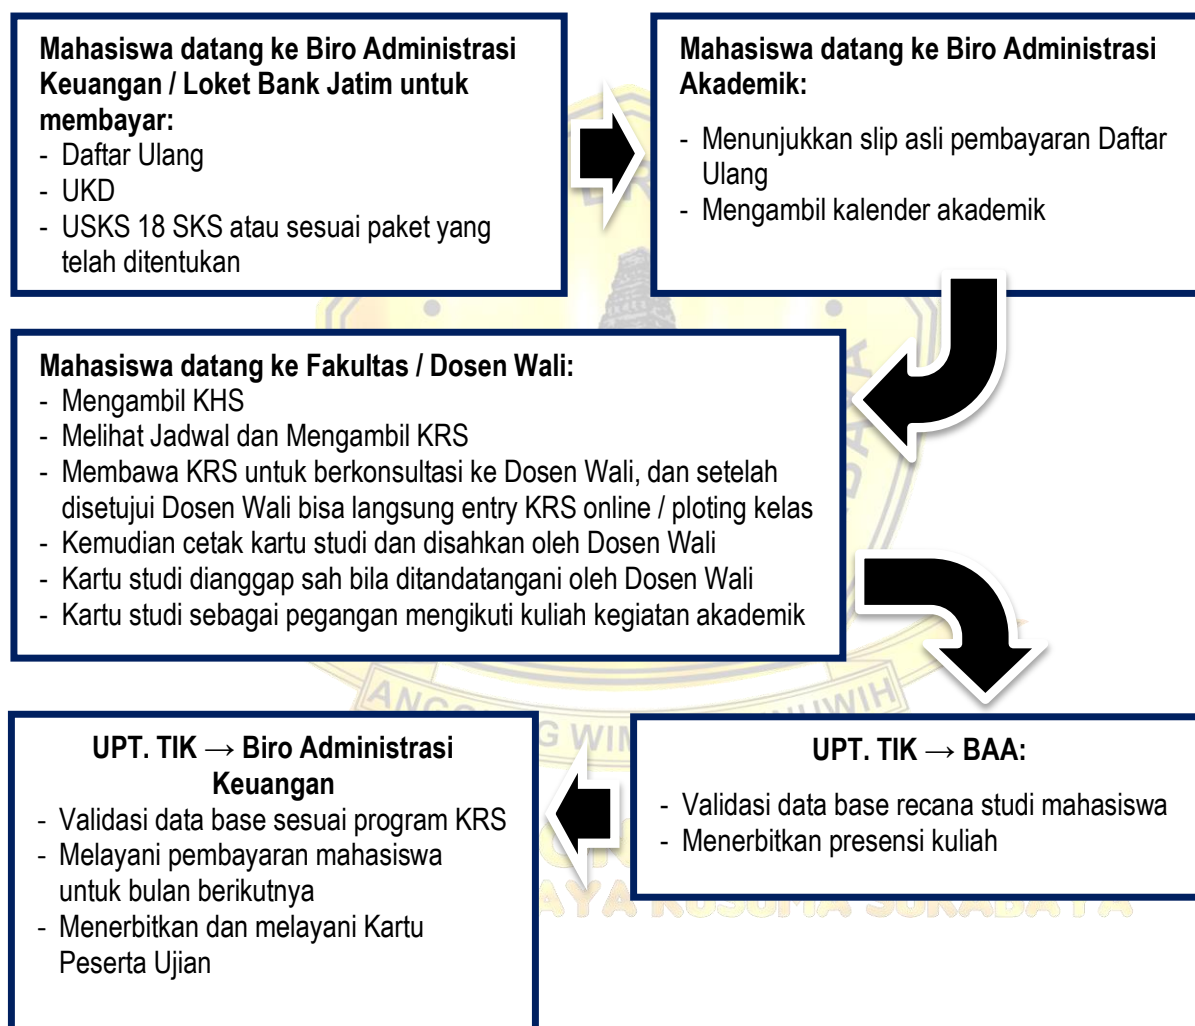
**Mahasiswa datang ke Biro Administrasi Keuangan / Loket Bank Jatim untuk membayar:**
- Daftar Ulang
- UKD
- USKS 18 SKS atau sesuai paket yang telah ditentukan

**Mahasiswa datang ke Biro Administrasi Akademik:**
- Menunjukkan slip asli pembayaran Daftar Ulang
- Mengambil kalender akademik

**Mahasiswa datang ke Fakultas / Dosen Wali:**
- Mengambil KHS
- Melihat Jadwal dan Mengambil KRS
- Membawa KRS untuk berkonsultasi ke Dosen Wali, dan setelah disetujui Dosen Wali bisa langsung entry KRS online / ploting kelas
- Kemudian cetak kartu studi dan disahkan oleh Dosen Wali
- Kartu studi dianggap sah bila ditandatangani oleh Dosen Wali
- Kartu studi sebagai pegangan mengikuti kuliah kegiatan akademik

**UPT. TIK → BAA:**
- Validasi data base recana studi mahasiswa
- Menerbitkan presensi kuliah

**UPT. TIK → Biro Administrasi Keuangan**
- Validasi data base sesuai program KRS
- Melayani pembayaran mahasiswa untuk bulan berikutnya
- Menerbitkan dan melayani Kartu Peserta Ujian